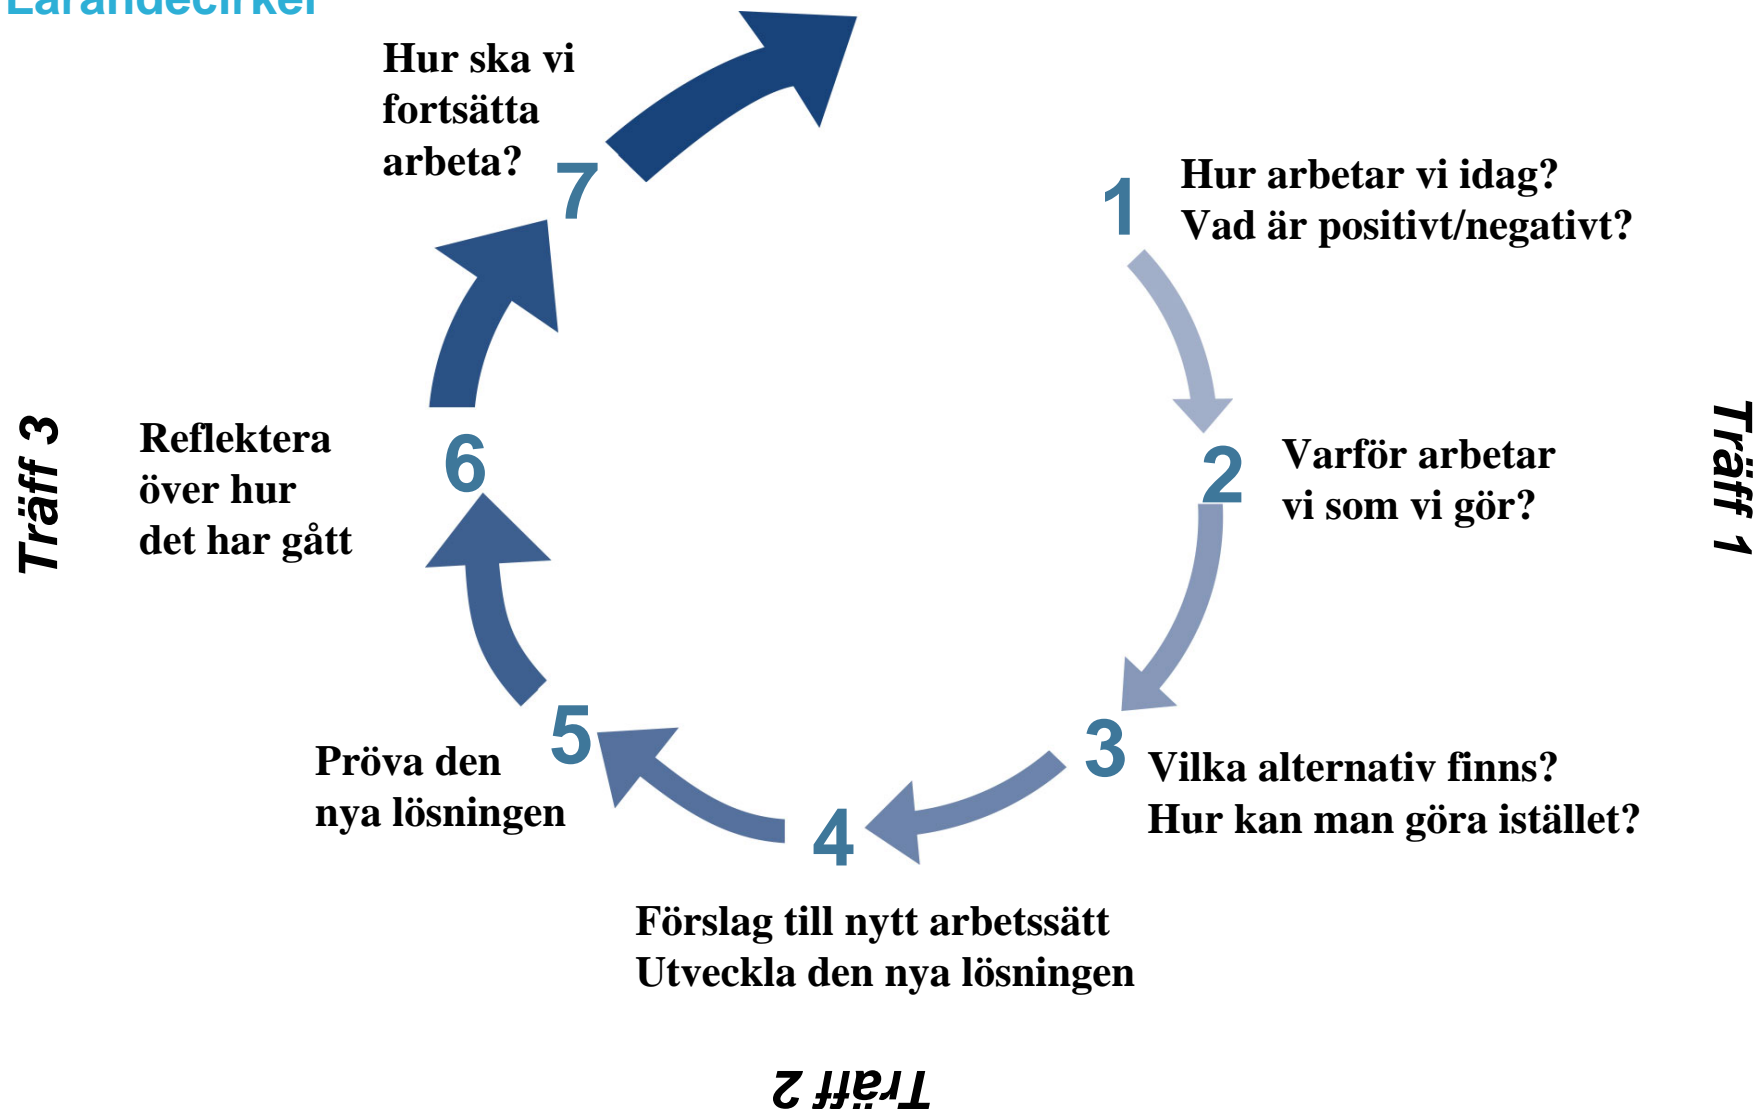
Lärandecirkel

Hur ska vi fortsätta arbeta?

7

1

Hur arbetar vi idag? Vad är positivt/negativt?

Träff 3

Reflektera över hur det har gått

6

2

Varför arbetar vi som vi gör?

Träff 1

5

Pröva den nya lösningen

3

Vilka alternativ finns? Hur kan man göra istället?

4

Förslag till nytt arbetssätt Utveckla den nya lösningen

Träff 2